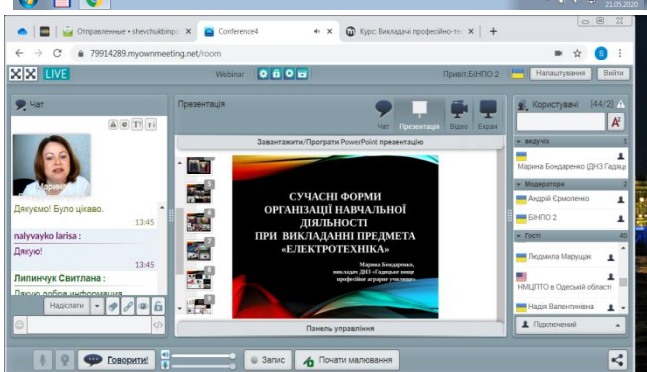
21.05.2020

Отправленные • shevchukbinpo ×
Conference4 ×
Курс: Викладачі професійно-те ×
+

79914289.myownmeeting.net/room

LIVE
Webinar
Привіт,БІНПО 2
Налаштування
Вийти

Чат
Марина
Дякуємо! Було цікаво.
13:45
nalyvayko larisa :
Дякую!
13:45
Липинчук Свитлана :
Дякую добра інформація
Надіслати

Презентація
Чат
Презентація
Відео
Екран
Завантажити/Програти PowerPoint презентацію

СУЧАСНІ ФОРМИ ОРГАНІЗАЦІЇ НАВЧАЛЬНОЇ ДІЯЛЬНОСТІ ПРИ ВИКЛАДАННІ ПРЕДМЕТА «ЕЛЕКТРОТЕХНІКА»

Марина Бондаренко, викладач ДНЗ «Гадяцьке вище професійне аграрне училище»

Панель управління

Користувачі
[44/2]
ведучих
1
Марина Бондаренко ДНЗ Гадяц
Модератори
2
Андрій Єрмоленко
БІНПО 2
Гості
40
Людмила Марущак
НМЦПТО в Одеській області
Надія Валентинівна
Підключений

Говорити!
Запис
Почати малювання